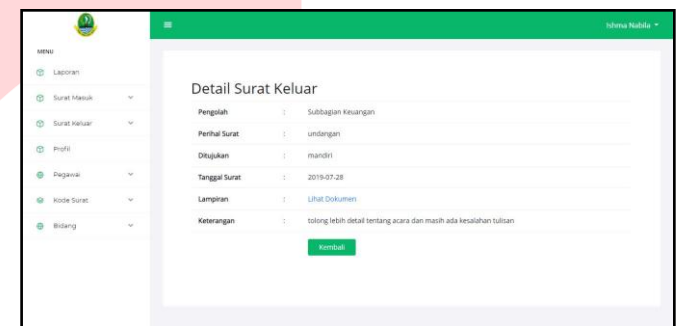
MENU
Laporan
Surat Masuk
Surat Keluar
Profil
Pegawai
Kode Surat
Bidang

Ishma Nabila

Detail Surat Keluar

| | | |
|---|---|---|
| Pengolah | : | Subbagian Keuangan |
| Perihal Surat | : | undangan |
| Ditujukan | : | mandiri |
| Tanggal Surat | : | 2019-07-28 |
| Lampiran | : | Lihat Dokumen |
| Keterangan | : | tolong lebih detail tentang acara dan masih ada kesalahan tulisan |

Kembali